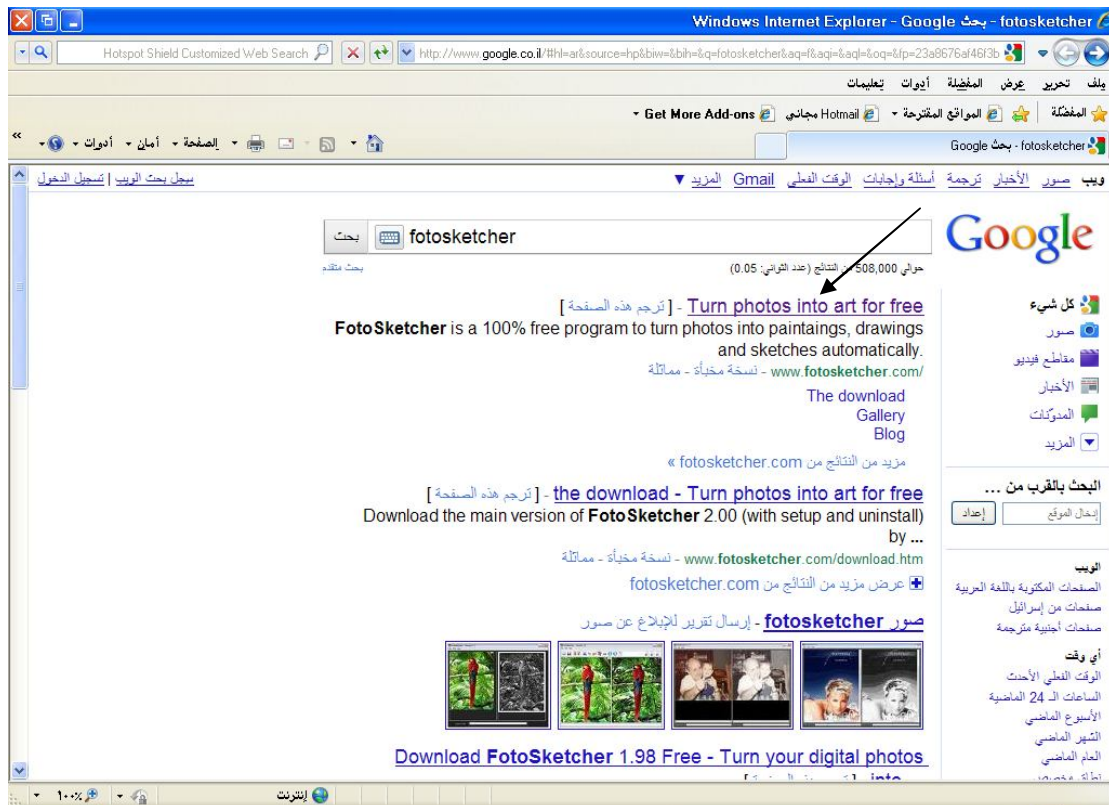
Windows Internet Explorer - Google بحث - fotosketcher

Hotspot Shield Customized Web Search
http://www.google.co.il/#hl=ar&source=hp&biw=&bih=&q=fotosketcher&aq=f&aqi=&aql=&oq=&fp=23a8676af46f3b

ملف تحرير عرض المفضلة أدوات تعليمات

المفضلة المواقع المقترحة Hotmail مجاني Get More Add-ons

Google بحث - fotosketcher

الصفحة أمان أدوات

ويب صور الأخبار ترجمة أسئلة وإجابات الوقت الفعلي Gmail المزيد ▼

سجل بحث الويب | تسجيل الدخول

Google

fotosketcher بحث

حوالي 508,000 من النتائج (عدد الثواني: 0.05)

بحث متقدم

كل شيء
صور
مقاطع فيديو
الأخبار
المدونات
المزيد

Turn photos into art for free - [ ترجم هذه الصفحة ]
FotoSketcher is a 100% free program to turn photos into paintaings, drawings and sketches automatically.
www.fotosketcher.com/ - نسخة مخبأة - مماثلة
The download
Gallery
Blog
مزيد من النتائج من fotosketcher.com »

the download - Turn photos into art for free - [ ترجم هذه الصفحة ]
Download the main version of FotoSketcher 2.00 (with setup and uninstall) by ...
www.fotosketcher.com/download.htm - نسخة مخبأة - مماثلة
عرض مزيد من النتائج من fotosketcher.com

صور fotosketcher - إرسال تقرير للإبلاغ عن صور

البحث بالقرب من ...
إدخال الموقع إعداد

الويب
الصفحات المكتوبة باللغة العربية
صفحات من إسرائيل
صفحات أجنبية مترجمة

أي وقت
الوقت الفعلي الأحدث
الساعات الـ 24 الماضية
الأسبوع الماضي
الشهر الماضي
العام الماضي
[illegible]

Download FotoSketcher 1.98 Free - Turn your digital photos into ...

إنترنت
100٪